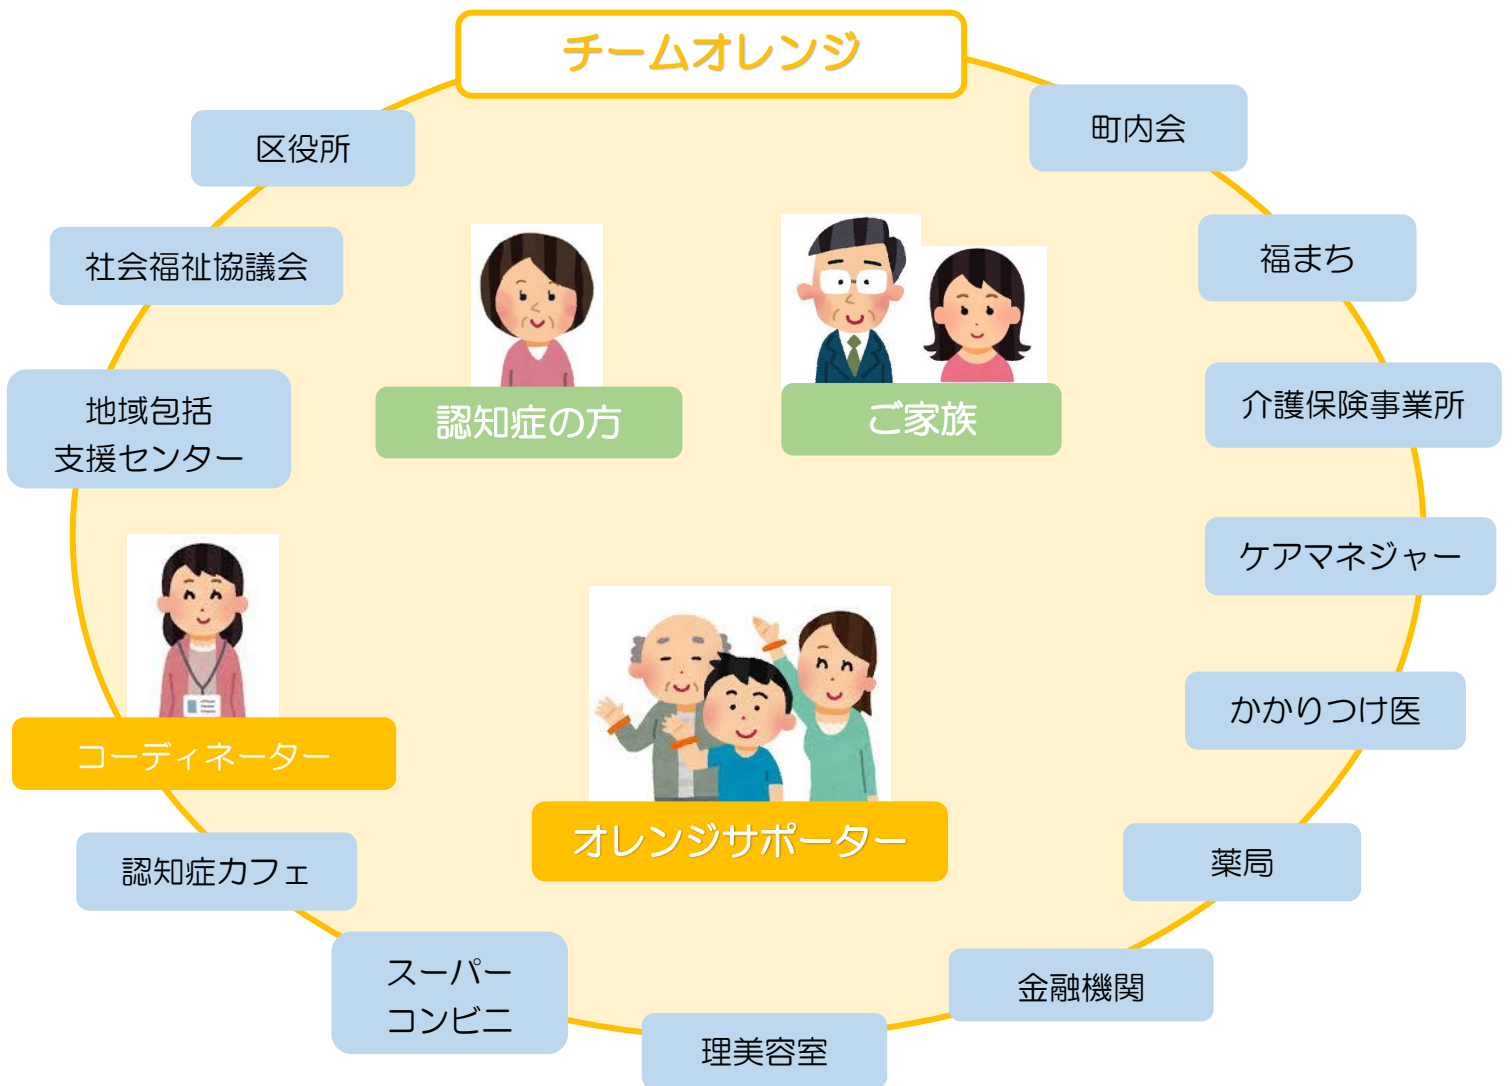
チームオレンジ

区役所

町内会

社会福祉協議会

福まち

地域包括
支援センター

認知症の方

ご家族

介護保険事業所

ケアマネジャー

コーディネーター

かかりつけ医

オレンジサポーター

認知症カフェ

薬局

スーパー
コンビニ

金融機関

理美容室